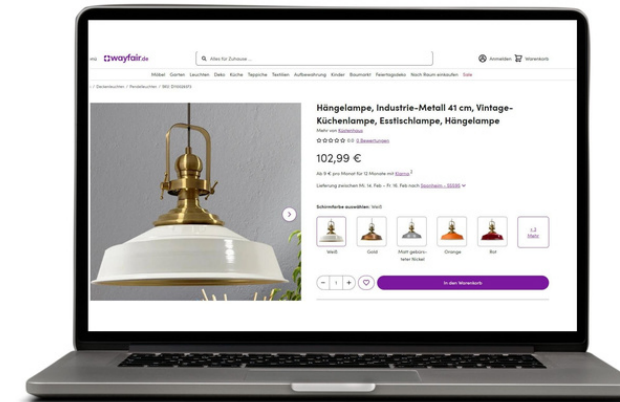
wayfair.de

Alles für Zuhause ...

Anmelden Warenkorb

Möbel Garten Leuchten Deko Küche Teppiche Textilien Aufbewahrung Kinder Baumarkt Feiertagsdeko Nach Raum einkaufen Sale

Hängelampe, Industrie-Metall 41 cm, Vintage-Küchenlampe, Esstischlampe, Hängelampe

Mehr von Küchenhaus

5.0 3 Bewertungen

102,99 €

Ab 9 € pro Monat für 12 Monate mit Klarna

Lieferung zwischen Mi. 14. Feb – Fr. 16. Feb nach Bornheim – 53332

Schirmfarbe auswählen: Weiß

Weiß

Gold

Matt gebürsteter Nickel

Orange

Rot

+2 Stils

1

In den Warenkorb